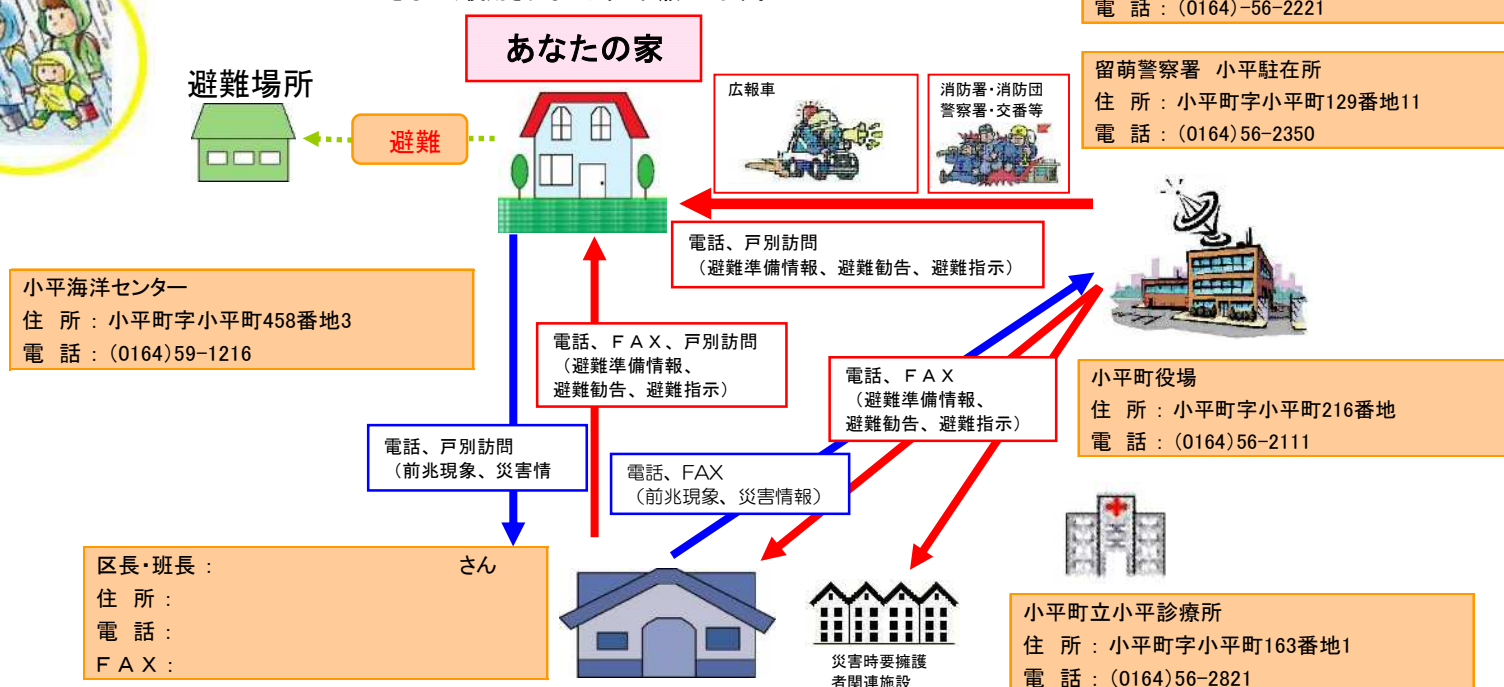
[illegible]

電　話：(0164)-56-2221

あなたの家

避難場所

避難

広報車

消防署・消防団
警察署・交番等

留萌警察署　小平駐在所
住　所：小平町字小平町129番地11
電　話：(0164)56-2350

電話、戸別訪問
（避難準備情報、避難勧告、避難指示）

小平海洋センター
住　所：小平町字小平町458番地3
電　話：(0164)59-1216

電話、ＦＡＸ、戸別訪問
（避難準備情報、
避難勧告、避難指示）

電話、ＦＡＸ
（避難準備情報、
避難勧告、避難指示）

小平町役場
住　所：小平町字小平町216番地
電　話：(0164)56-2111

電話、戸別訪問
（前兆現象、災害情

電話、FAX
（前兆現象、災害情報）

区長・班長：　さん
住　所：
電　話：
ＦＡＸ：

災害時要擁護
者関連施設

小平町立小平診療所
住　所：小平町字小平町163番地1
電　話：(0164)56-2821